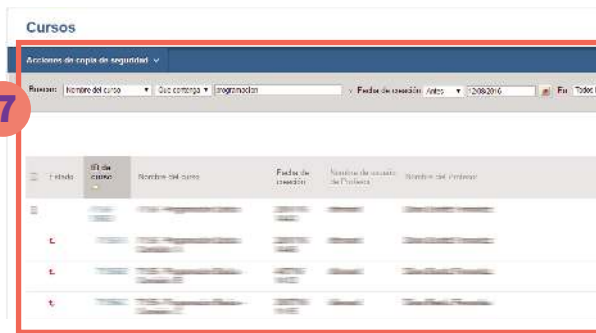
Cursos

Acciones de copia de seguridad

7

Buscar: Nombre del curso Que contenga programacion Fecha de creación: Antes 12/08/2016 En Todos l

| | Estado | ID de curso | Nombre del curso | Fecha de creación | Nombre de usuario del Profesor | Nombre del Profesor |
|---|---|---|---|---|---|---|
| | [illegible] | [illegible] | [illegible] | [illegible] | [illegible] | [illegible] |
| | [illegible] | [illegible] | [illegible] | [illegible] | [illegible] | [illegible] |
| | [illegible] | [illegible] | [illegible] | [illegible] | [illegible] | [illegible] |
| | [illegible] | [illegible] | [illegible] | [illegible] | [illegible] | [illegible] |